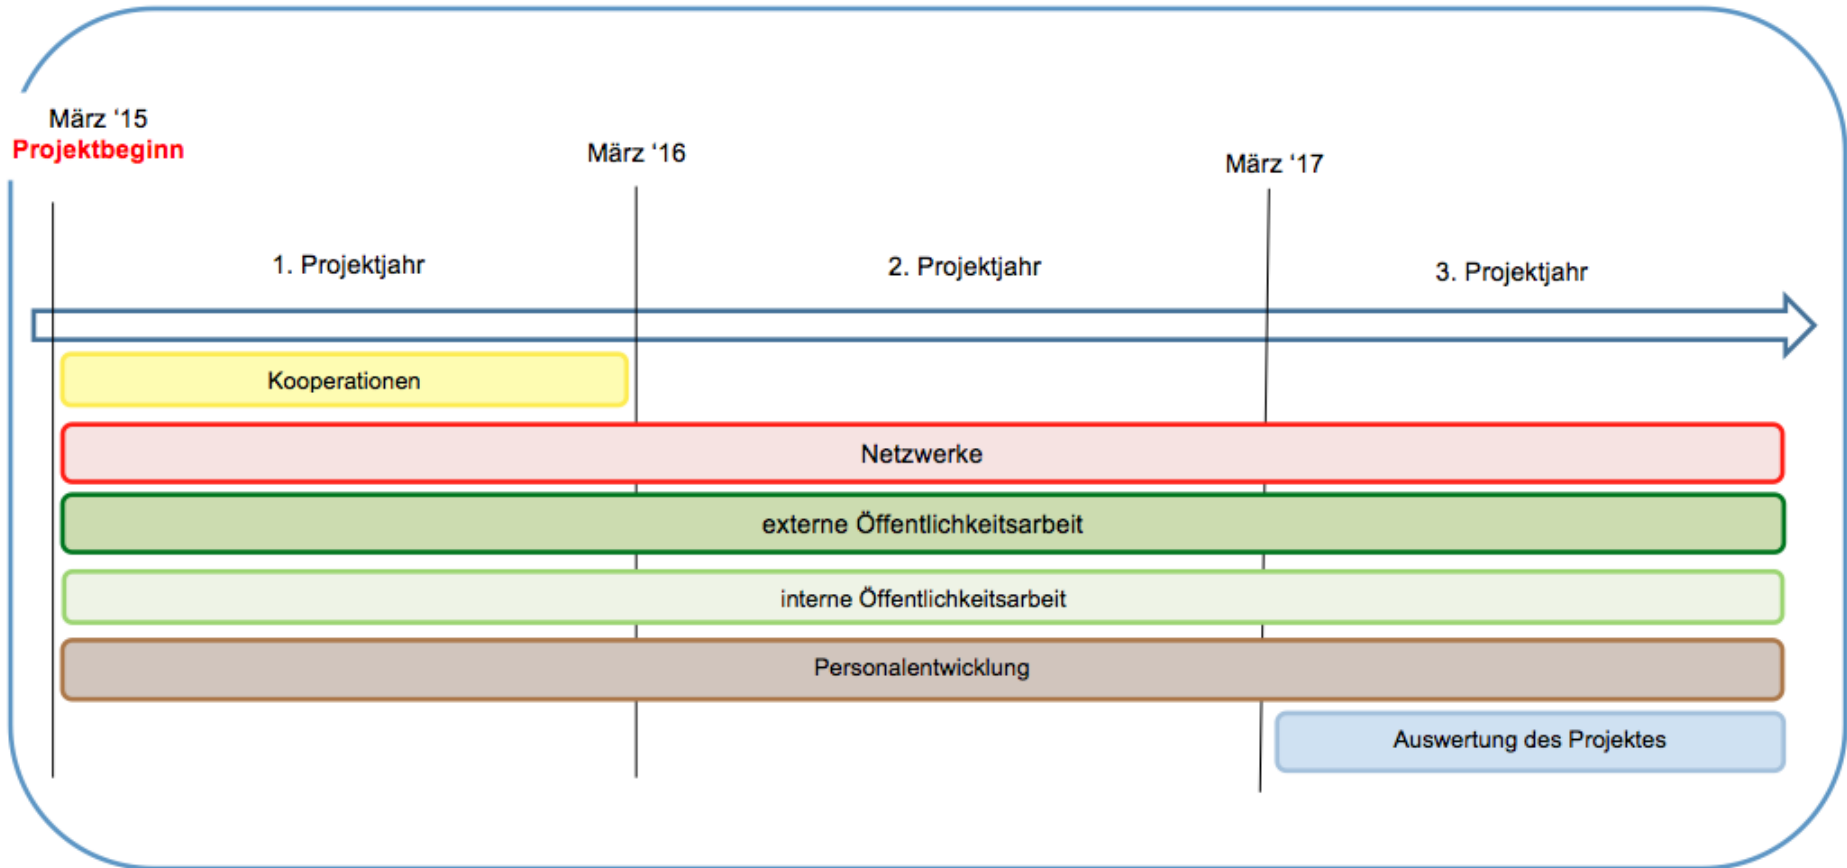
März ‘15
Projektbeginn

März ‘16

März ‘17

1. Projektjahr

2. Projektjahr

3. Projektjahr

Kooperationen

Netzwerke

externe Öffentlichkeitsarbeit

interne Öffentlichkeitsarbeit

Personalentwicklung

Auswertung des Projektes